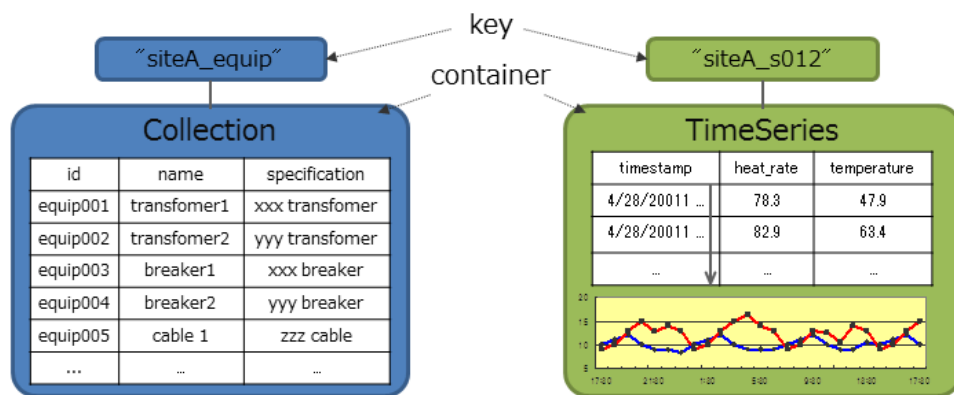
key

container

"siteA_equip"

"siteA_s012"

Collection

| id | name | specification |
|---|---|---|
| equip001 | transfomer1 | xxx transfomer |
| equip002 | transfomer2 | yyy transfomer |
| equip003 | breaker1 | xxx breaker |
| equip004 | breaker2 | yyy breaker |
| equip005 | cable 1 | zzz cable |
| ... | ... | ... |

TimeSeries

| timestamp | heat_rate | temperature |
|---|---|---|
| 4/28/20011 ... | 78.3 | 47.9 |
| 4/28/20011 ... | 82.9 | 63.4 |
| ... | ... | ... |

20
15
10
5
17:00
21:00
1:00
5:00
9:00
13:00
17:00